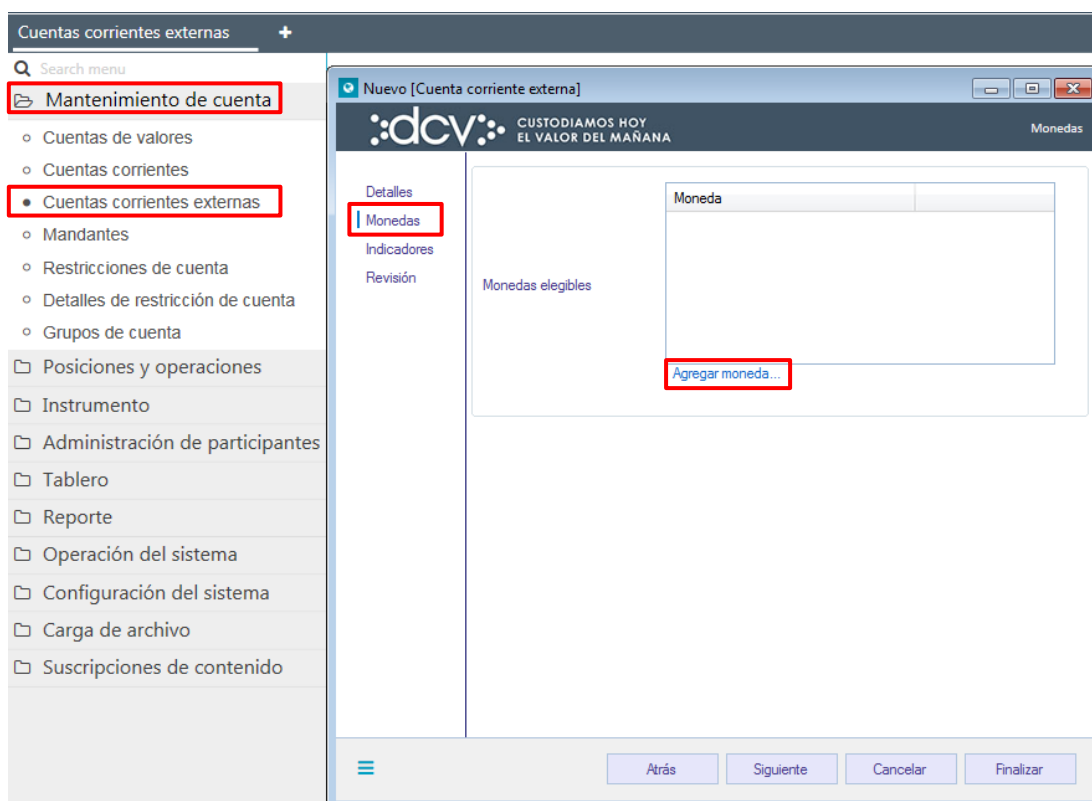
Cuentas corrientes externas +

Search menu

Mantenimiento de cuenta
Cuentas de valores
Cuentas corrientes
Cuentas corrientes externas
Mandantes
Restricciones de cuenta
Detalles de restricción de cuenta
Grupos de cuenta

Posiciones y operaciones
Instrumento
Administración de participantes
Tablero
Reporte
Operación del sistema
Configuración del sistema
Carga de archivo
Suscripciones de contenido

Nuevo [Cuenta corriente externa]

dcv CUSTODIAMOS HOY EL VALOR DEL MAÑANA

Monedas

Detalles
Monedas
Indicadores
Revisión

Monedas elegibles

| Moneda | |
|---|---|

Agregar moneda...

Atrás
Siguiente
Cancelar
Finalizar